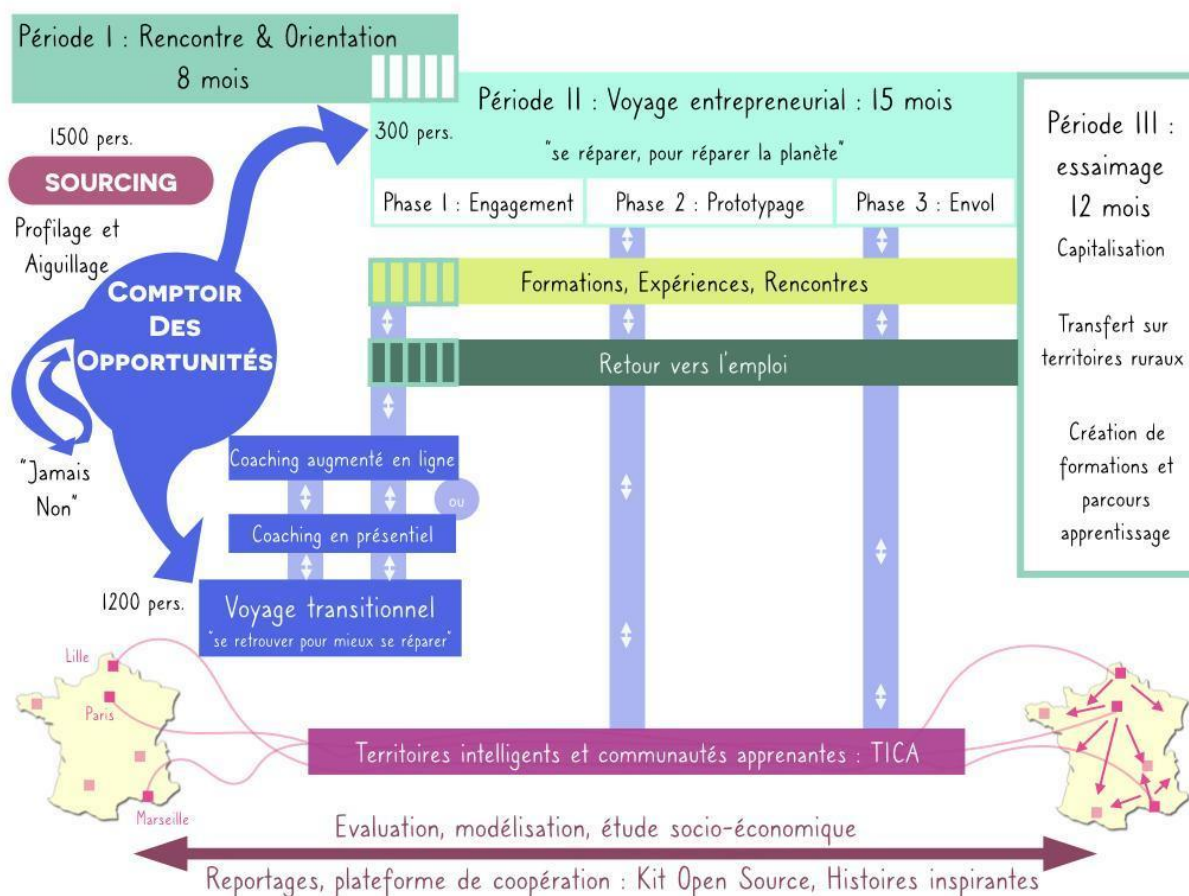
Période I : Rencontre & Orientation
8 mois

Période II : Voyage entrepreneurial : 15 mois

300 pers.

"se réparer, pour réparer la planète"

Phase 1 : Engagement

Phase 2 : Prototypage

Phase 3 : Envol

Période III : essaimage
12 mois
Capitalisation

Transfert sur territoires ruraux

Création de formations et parcours apprentissage

1500 pers.

SOURCING

Profilage et Aiguillage

COMPTOIR DES OPPORTUNITÉS

"Jamais Non"

Formations, Expériences, Rencontres

Retour vers l'emploi

Coaching augmenté en ligne

ou

Coaching en présentiel

1200 pers.

Voyage transitionnel
"se retrouver pour mieux se réparer"

Lille

Paris

Marseille

Territoires intelligents et communautés apprenantes : TICA

Evaluation, modélisation, étude socio-économique

Reportages, plateforme de coopération : Kit Open Source, Histoires inspirantes